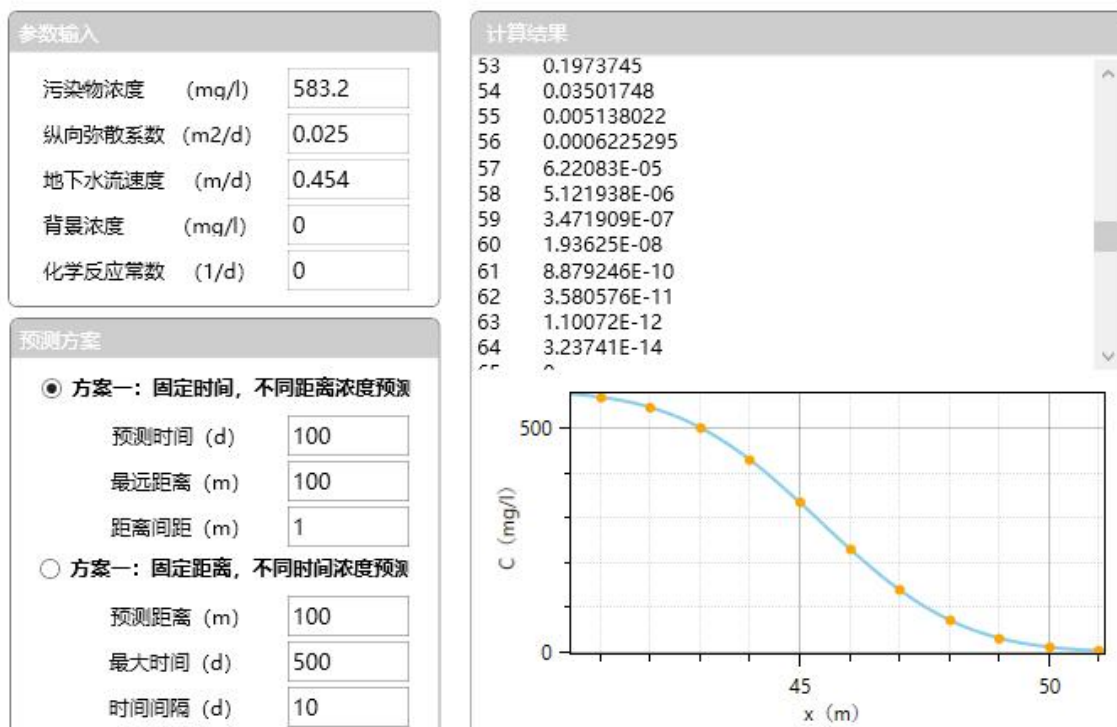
参数输入

污染物浓度 (mg/l) 583.2
纵向弥散系数 (m2/d) 0.025
地下水流速度 (m/d) 0.454
背景浓度 (mg/l) 0
化学反应常数 (1/d) 0

预测方案

方案一：固定时间，不同距离浓度预测
预测时间 (d) 100
最远距离 (m) 100
距离间距 (m) 1

方案一：固定距离，不同时间浓度预测
预测距离 (m) 100
最大时间 (d) 500
时间间隔 (d) 10

计算结果
53 0.1973745
54 0.03501748
55 0.005138022
56 0.0006225295
57 6.22083E-05
58 5.121938E-06
59 3.471909E-07
60 1.93625E-08
61 8.879246E-10
62 3.580576E-11
63 1.10072E-12
64 3.23741E-14
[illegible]

500
0
C (mg/l)
45
50
x (m)